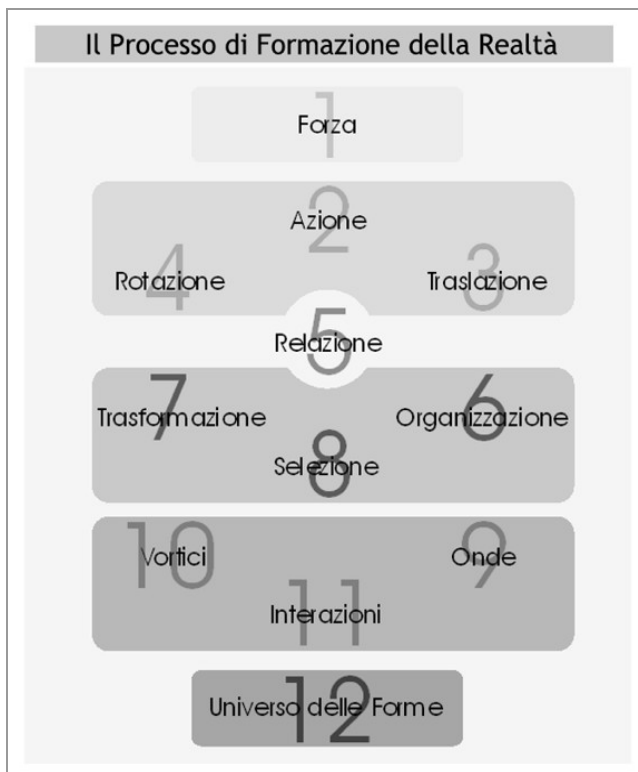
Il Processo di Formazione della Realtà

1 Forza

2 Azione

4 Rotazione

3 Traslazione

5 Relazione

7 Trasformazione

6 Organizzazione

8 Selezione

10 Vortici

9 Onde

11 Interazioni

12 Universo delle Forme